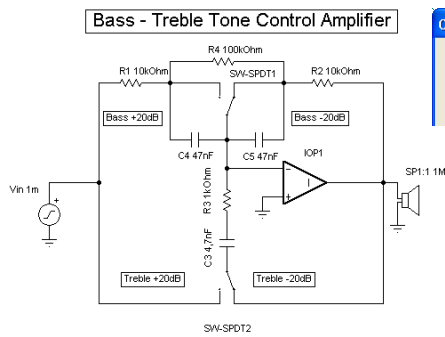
Bass - Treble Tone Control Amplifier

R4 100kOhm

R1 10kOhm

SW-SPDT1

R2 10kOhm

Bass +20dB

Bass -20dB

C4 47nF

C5 47nF

IOP1

Vin 1m

SP1:1 1M

R3 1kOhm

C3 4.7nF

Treble +20dB

Treble -20dB

SW-SPDT2